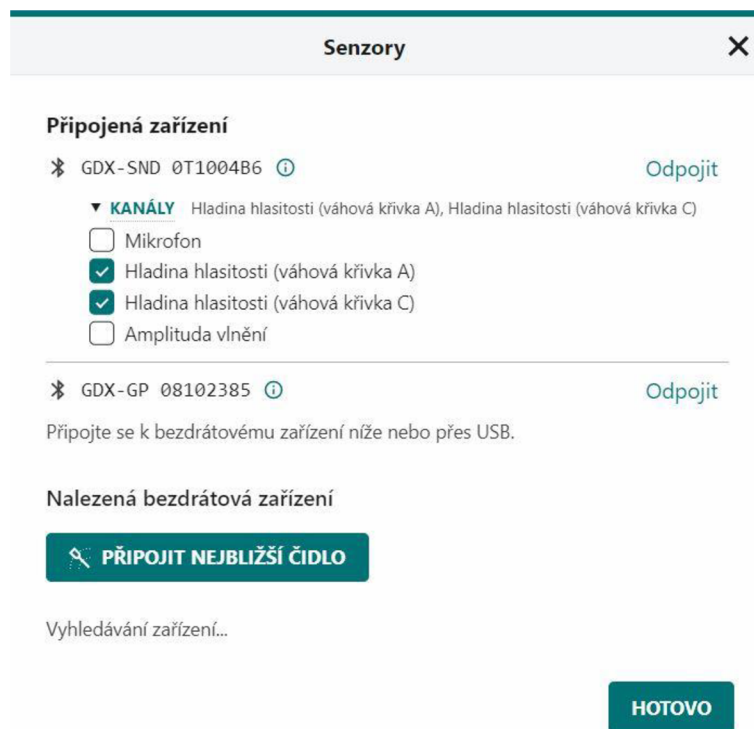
Senzory

×

Připojená zařízení

GDX-SND 0T1004B6 ⓘ

Odpojit

▼ KANÁLY Hladina hlasitosti (váhová křivka A), Hladina hlasitosti (váhová křivka C)

Mikrofon

Hladina hlasitosti (váhová křivka A)

Hladina hlasitosti (váhová křivka C)

Amplituda vlnění

GDX-GP 08102385 ⓘ

Odpojit

Připojte se k bezdrátovému zařízení níže nebo přes USB.

Nalezená bezdrátová zařízení

PŘIPOJIT NEJBLIŽŠÍ ČIDLO

Vyhledávání zařízení...

HOTOVO